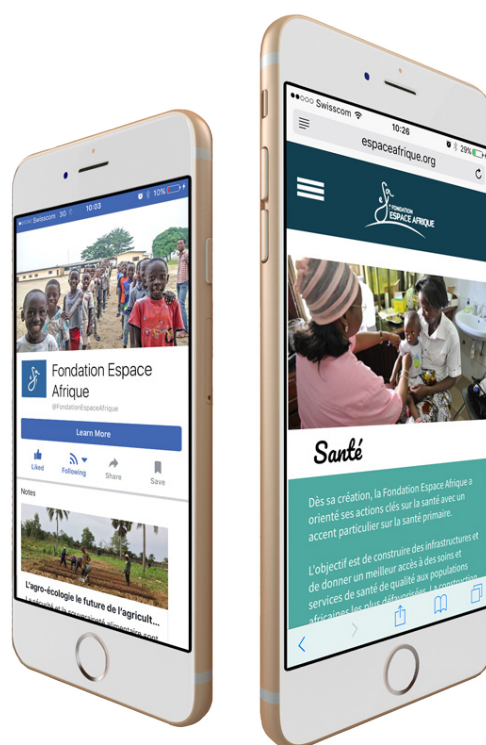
Swisscom 3G 10:03 10%

Fondation Espace Afrique

@FondationEspaceAfrique

Learn More

Liked

Following

Share

Save

Notes

L'agro-écologie le futur de l'agricult...

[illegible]

Swisscom 10:26 29%

espaceafrique.org

FONDATION ESPACE AFRIQUE

Santé

Dès sa création, la Fondation Espace Afrique a orienté ses actions clés sur la santé avec un accent particulier sur la santé primaire.

L'objectif est de construire des infrastructures et de donner un meilleur accès à des soins et services de santé de qualité aux populations africaines les plus défavorisées. La construction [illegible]